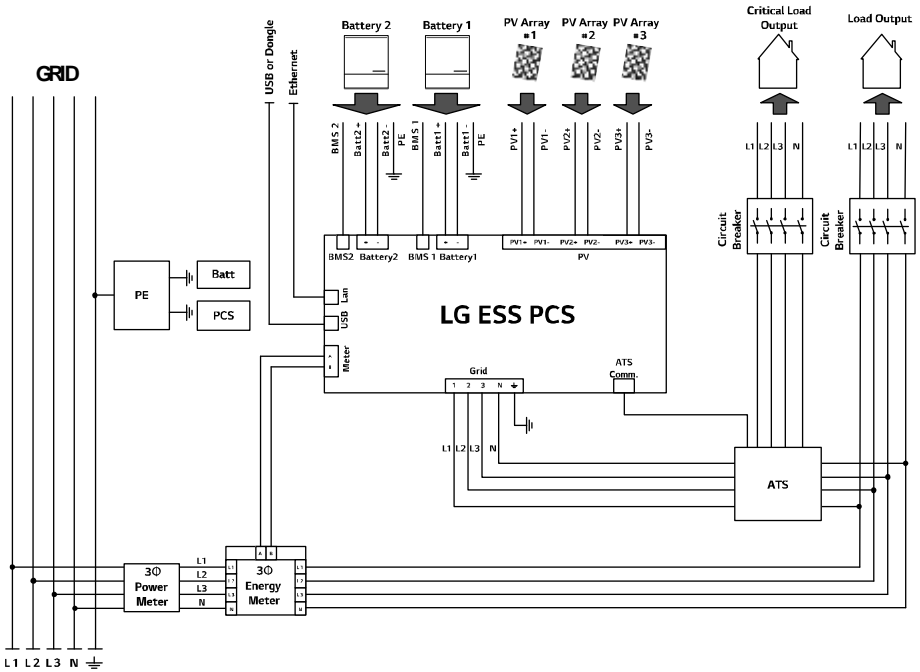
GRID

USB or Dongle

Ethernet

Battery 2

Battery 1

PV Array #1

PV Array #2

PV Array #3

Critical Load Output

Load Output

BMS 2

Batt2 +

Batt2 -

PE

BMS 1

Batt1 +

Batt1 -

PE

PV1+

PV1-

PV2+

PV2-

PV3+

PV3-

L1 L2 L3 N

L1 L2 L3 N

Circuit Breaker

Circuit Breaker

BMS2

+ -

Battery2

BMS 1

+ -

Battery1

PV1+ PV1- PV2+ PV2- PV3+ PV3-

PV

PE

Batt

PCS

Lan

USB

LG ESS PCS

Meter

+ -

Grid

1 2 3 N

ATS Comm.

L1 L2 L3 N

ATS

3Φ Power Meter

L1

L2

L3

N

3Φ Energy Meter

A B

L1 L2 L3 N

L1 L2 L3 N

L1 L2 L3 N